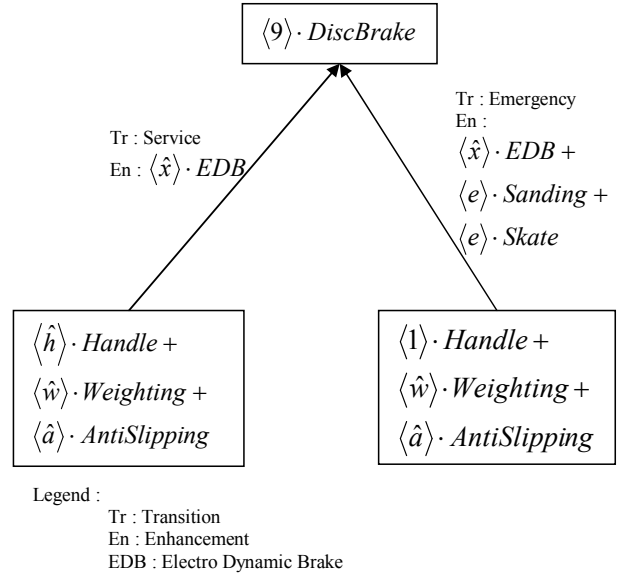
$\langle 9 \rangle \cdot DiscBrake$

Tr : Service
En : $\langle \hat{x} \rangle \cdot EDB$

Tr : Emergency
En :
$\langle \hat{x} \rangle \cdot EDB +$
$\langle e \rangle \cdot Sanding +$
$\langle e \rangle \cdot Skate$

$\langle \hat{h} \rangle \cdot Handle +$
$\langle \hat{w} \rangle \cdot Weighting +$
$\langle \hat{a} \rangle \cdot AntiSlipping$

$\langle 1 \rangle \cdot Handle +$
$\langle \hat{w} \rangle \cdot Weighting +$
$\langle \hat{a} \rangle \cdot AntiSlipping$

Legend :
Tr : Transition
En : Enhancement
EDB : Electro Dynamic Brake